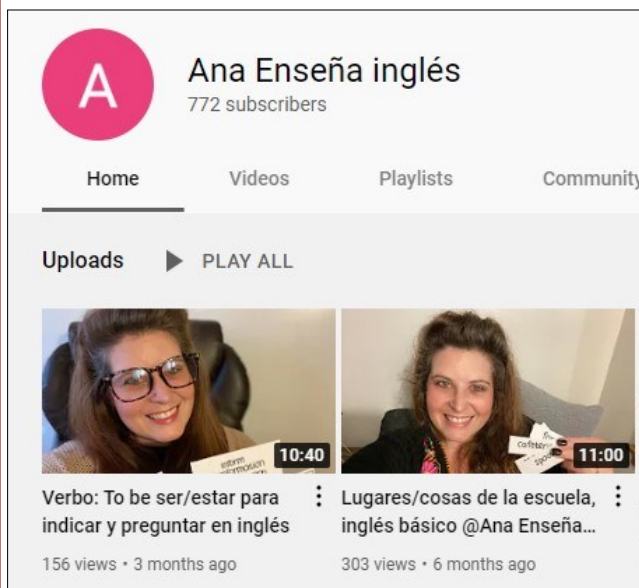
A

Ana Enseña inglés
772 subscribers

Home
Videos
Playlists
Community

Uploads
PLAY ALL

10:40
Verbo: To be ser/estar para indicar y preguntar en inglés
156 views • 3 months ago

11:00
Lugares/cosas de la escuela, inglés básico @Ana Enseña...
303 views • 6 months ago